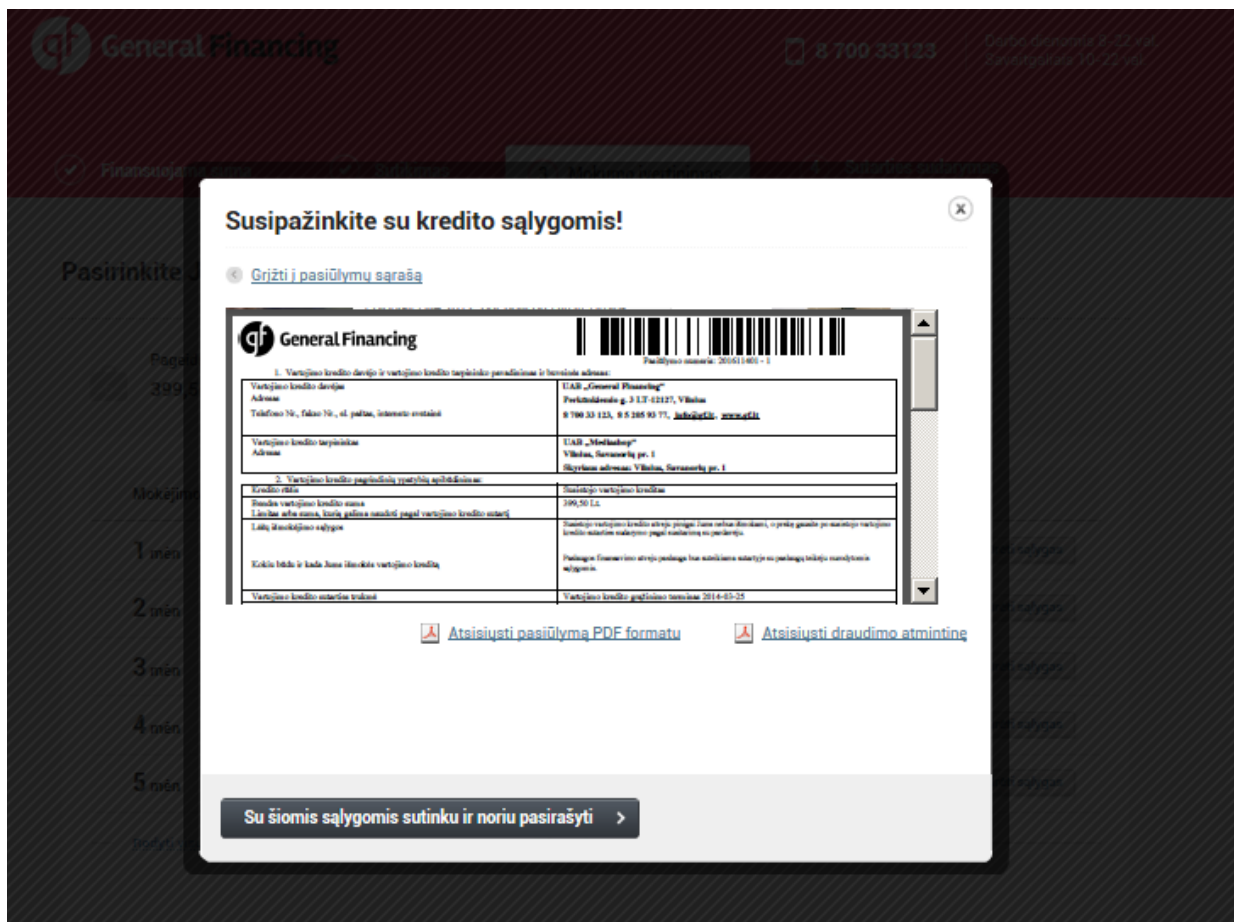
General Financing
8 700 33123
Darbo dienomis 8–22 val.
Savaitgaliais 10–22 val.

Finansuoja
1. Mokėjimo pasiūlymai

Pasirinkite

Mokėjimo

1 mėn
2 mėn
3 mėn
4 mėn
5 mėn

Susipažinkite su kredito sąlygomis!

Grįžti į pasiūlymų sąrašą

General Financing
Pasiūlymo numeris: 201611401 - 1
1. Vartojimo kredito davėjo ir vartojimo kredito tarpininko pavadinimas ir buveinės adresas:

| Vartojimo kredito davėjas Adresas Telefono Nr., fakso Nr., el. paštas, interneto svetainė | UAB „General Financing" Perkūnkiemio g. 3 LT-12127, Vilnius 8 700 33 123, 8 5 205 93 77, info@gf.lt, www.gf.lt |
|---|---|
| Vartojimo kredito tarpininkas Adresas | UAB „Mediashop" Vilnius, Savanorių pr. 1 Skyriaus adresas: Vilnius, Savanorių pr. 1 |

2. Vartojimo kredito pagrindinių ypatybių apibūdinimas:

| Kredito rūšis | Susietojo vartojimo kreditas |
|---|---|
| Bendra vartojimo kredito suma Limitas arba suma, kurią galima naudoti pagal vartojimo kredito sutartį | 399,50 Lt. |
| Lėšų išmokėjimo sąlygos | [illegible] |
| Kokiu būdu ir kada Jums išmokės vartojimo kreditą | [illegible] |
| Vartojimo kredito sutarties trukmė | Vartojimo kredito grąžinimo terminas 2014-03-25 |

Atsisiųsti pasiūlymą PDF formatu
Atsisiųsti draudimo atmintinę

Su šiomis sąlygomis sutinku ir noriu pasirašyti >